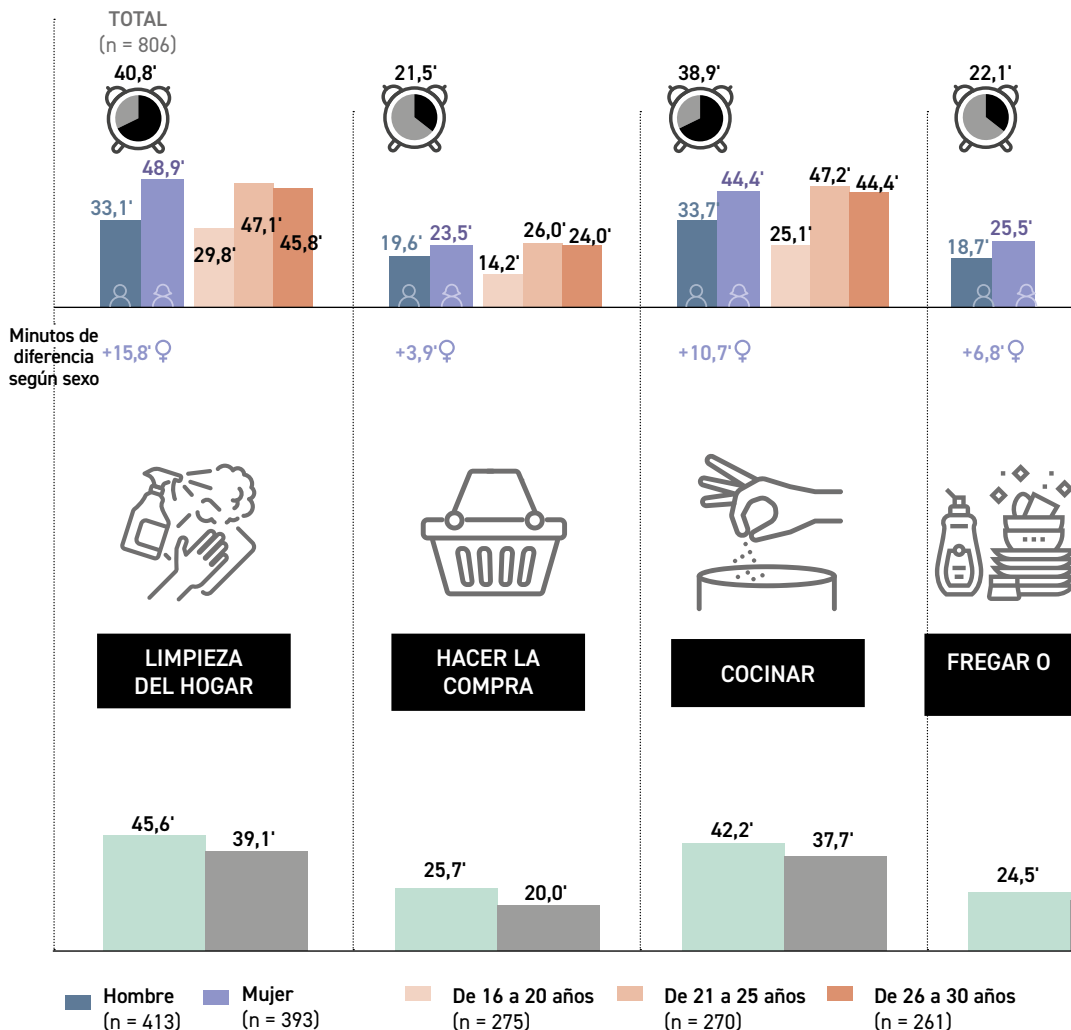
TOTAL
(n = 806)

40,8'

33,1' 48,9' 29,8' 47,1' 45,8'

21,5'

19,6' 23,5' 14,2' 26,0' 24,0'

38,9'

33,7' 44,4' 25,1' 47,2' 44,4'

22,1'

18,7' 25,5'

Minutos de diferencia según sexo

+15,8'♀ +3,9'♀ +10,7'♀ +6,8'♀

LIMPIEZA DEL HOGAR

HACER LA COMPRA

COCINAR

FREGAR O

45,6' 39,1'

25,7' 20,0'

42,2' 37,7'

24,5'

Hombre (n = 413)
Mujer (n = 393)
De 16 a 20 años (n = 275)
De 21 a 25 años (n = 270)
De 26 a 30 años (n = 261)